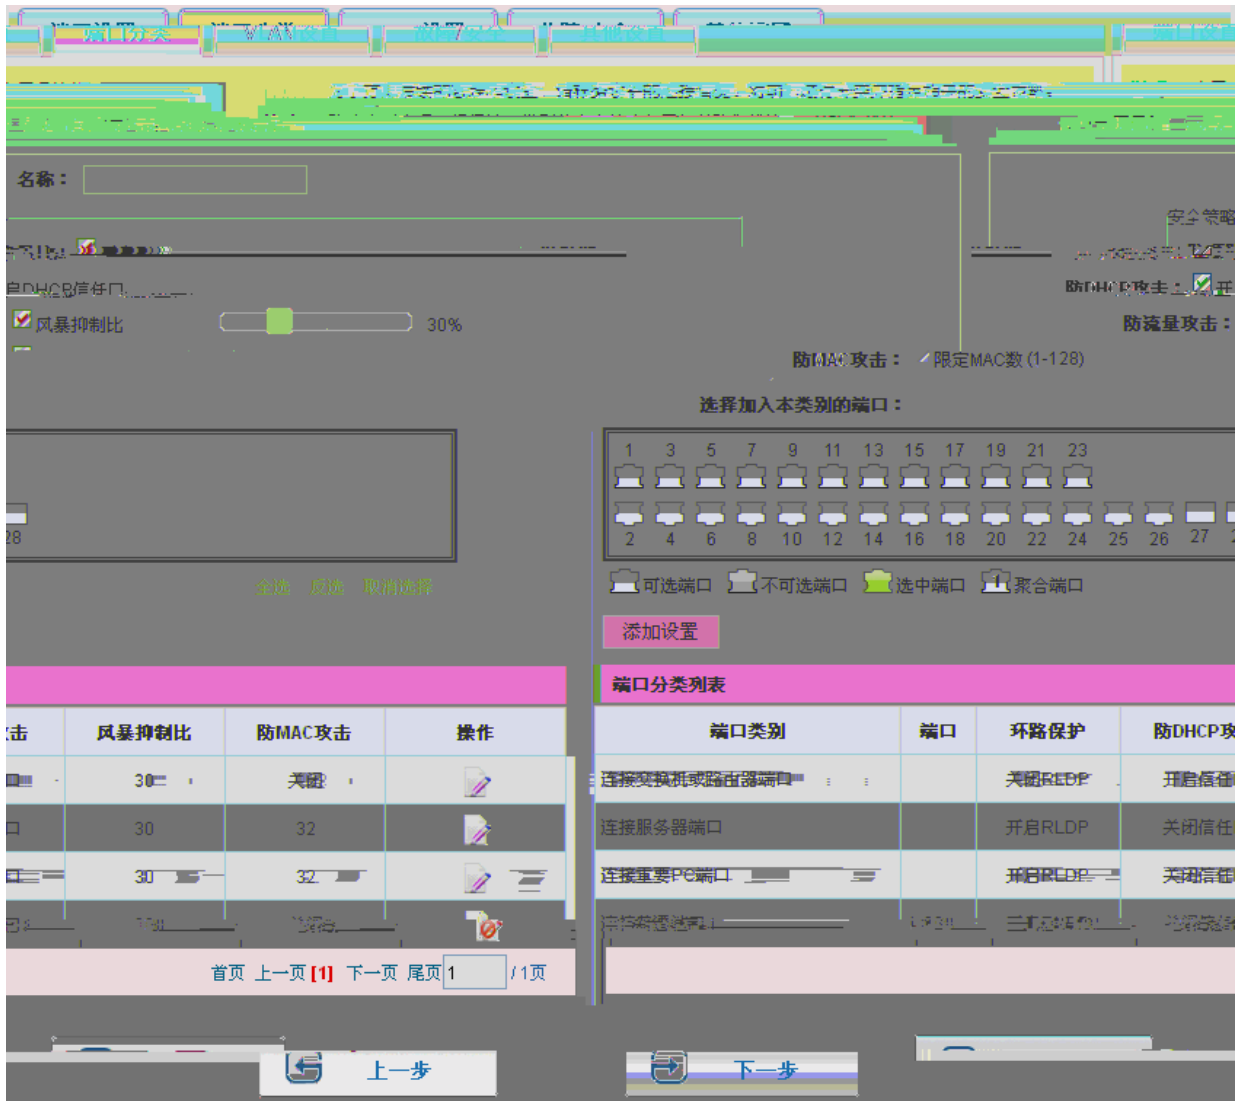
端口分类　端口VLAN设置　设置安全　链路聚合设置　端口设置

名称：

启DHCP信任口

风暴抑制比　30%

防DHCP攻击：开

防流量攻击：

防MAC攻击：　限定MAC数 (1-128)

选择加入本类别的端口：

28

1 3 5 7 9 11 13 15 17 19 21 23

2 4 6 8 10 12 14 16 18 20 22 24 25 26 27

全选　反选　取消选择

可选端口　不可选端口　选中端口　聚合端口

添加设置

端口分类列表

| 击 | 风暴抑制比 | 防MAC攻击 | 操作 |
|---|---|---|---|
| 口 | 30 | 关闭 | |
| 口 | 30 | 32 | |
| 口 | 30 | 32 | |
| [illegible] | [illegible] | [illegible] | |

| 端口类别 | 端口 | 环路保护 | 防DHCP攻 |
|---|---|---|---|
| 连接交换机或路由器端口 | | 关闭RLDP | 开启信任 |
| 连接服务器端口 | | 开启RLDP | 关闭信任 |
| 连接重要PC端口 | | 开启RLDP | 关闭信任 |
| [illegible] | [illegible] | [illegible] | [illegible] |

首页　上一页 [1]　下一页　尾页 1 / 1页

上一步　下一步